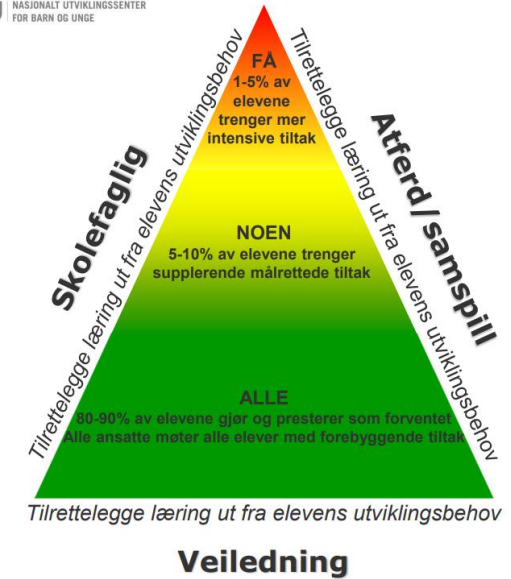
NASJONALT UTVIKLINGSSENTER FOR BARN OG UNGE

Skolefaglig

Tilrettelegge læring ut fra elevens utviklingsbehov

FÅ
1-5% av elevene trenger mer intensive tiltak

NOEN
5-10% av elevene trenger supplerende målrettede tiltak

ALLE
80-90% av elevene gjør og presterer som forventet
Alle ansatte møter alle elever med forebyggende tiltak

Tilrettelegge læring ut fra elevens utviklingsbehov

Atferd/samspill

Tilrettelegge læring ut fra elevens utviklingsbehov

Veiledning